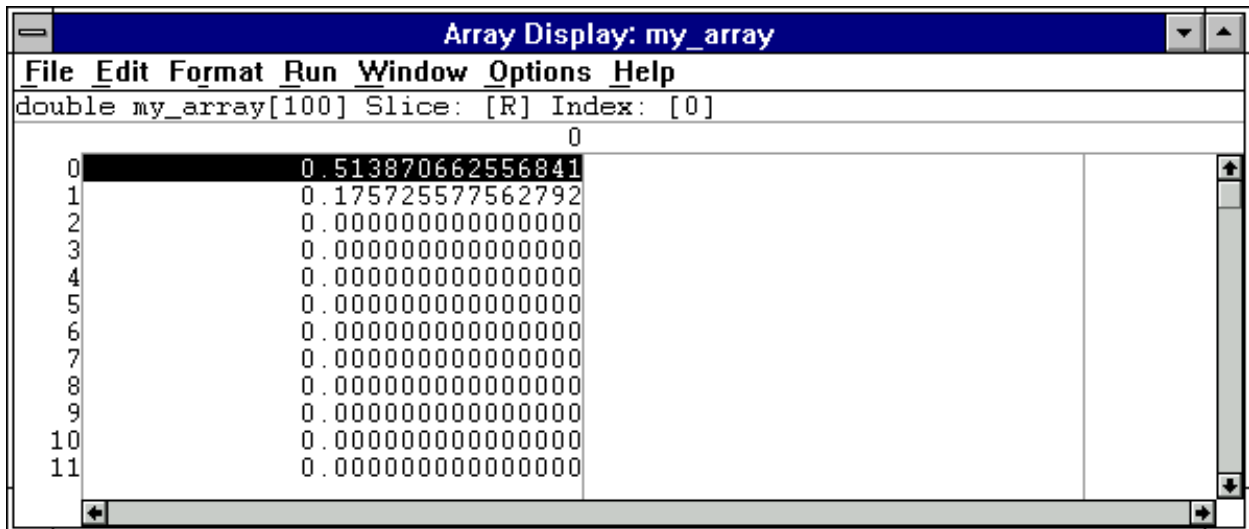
Array Display: my_array

File Edit Format Run Window Options Help

double my_array[100] Slice: [R] Index: [0]

|  | 0 |
|---|---|
| 0 | 0.513870662556841 |
| 1 | 0.175725577562792 |
| 2 | 0.000000000000000 |
| 3 | 0.000000000000000 |
| 4 | 0.000000000000000 |
| 5 | 0.000000000000000 |
| 6 | 0.000000000000000 |
| 7 | 0.000000000000000 |
| 8 | 0.000000000000000 |
| 9 | 0.000000000000000 |
| 10 | 0.000000000000000 |
| 11 | 0.000000000000000 |